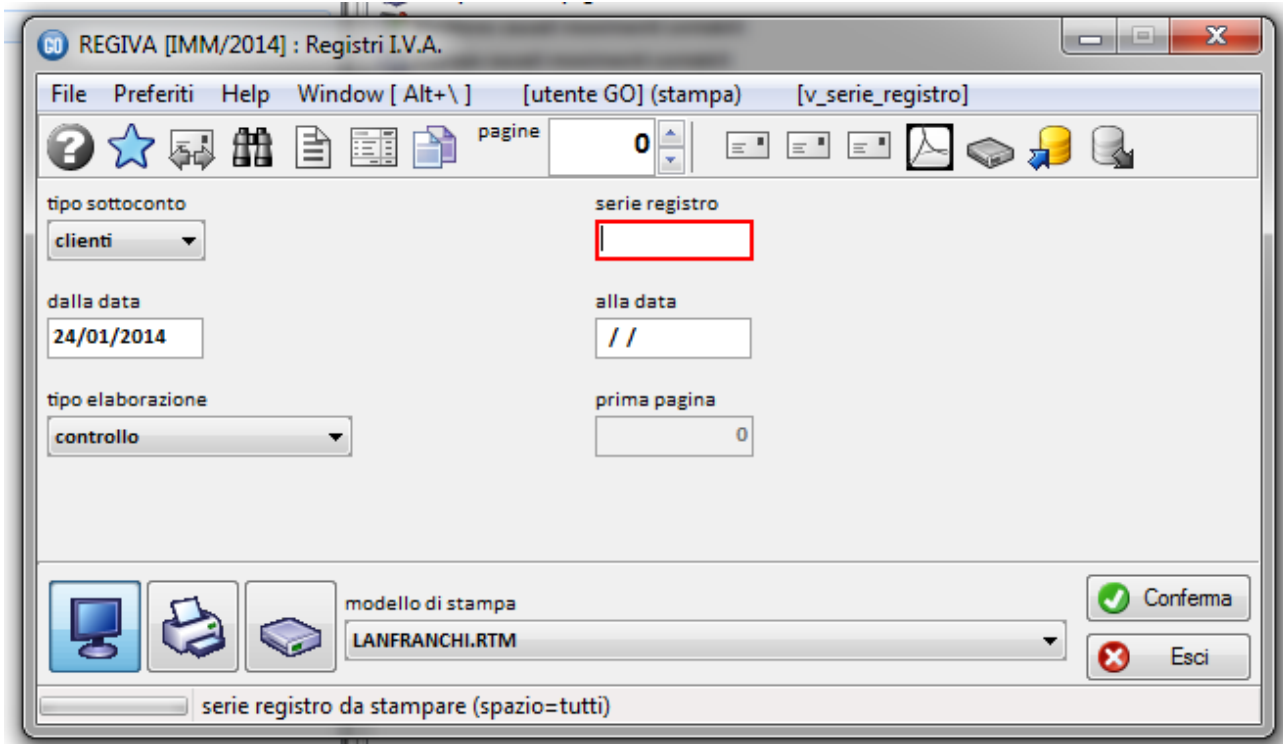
GO REGIVA [IMM/2014] : Registri I.V.A.

File Preferiti Help Window [ Alt+\ ] [utente GO] (stampa) [v_serie_registro]

pagine 0

tipo sottoconto
clienti

serie registro

dalla data
24/01/2014

alla data
/ /

tipo elaborazione
controllo

prima pagina
0

modello di stampa
LANFRANCHI.RTM

Conferma

Esci

serie registro da stampare (spazio=tutti)